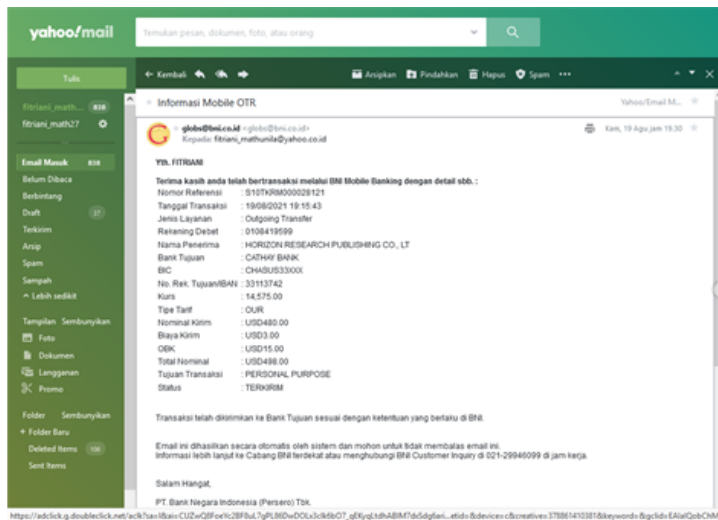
yahoo!mail

Temukan pesan, dokumen, foto, atau orang

Tulis

fitriani_math... 838
fitriani_math27

Email Masuk 838
Belum Dibaca
Berbintang
Draft 37
Terkirim
Arsip
Spam
Sampah
^ Lebih sedikit

Tampilan Sembunyikan
Foto
Dokumen
Langganan
Promo

Folder Sembunyikan
+ Folder Baru
Deleted Items 106
Sent Items

← Kembali Arsipkan Pindahkan Hapus Spam •••

Informasi Mobile OTR Yahoo/Email M...

globs@bni.co.id <globs@bni.co.id>
Kepada: fitriani_mathunila@yahoo.co.id
Kam, 19 Agu jam 19.30

Yth. FITRIANI

Terima kasih anda telah bertransaksi melalui BNI Mobile Banking dengan detail sbb. :

| | |
|---|---|
| Nomor Referensi | : S10TKRM000028121 |
| Tanggal Transaksi | : 19/08/2021 19:15:43 |
| Jenis Layanan | : Outgoing Transfer |
| Rekening Debet | : 0108419599 |
| Nama Penerima | : HORIZON RESEARCH PUBLISHING CO., LT |
| Bank Tujuan | : CATHAY BANK |
| BIC | : CHASUS33XXX |
| No. Rek. Tujuan/IBAN | : 33113742 |
| Kurs | : 14,575.00 |
| Tipe Tarif | : OUR |
| Nominal Kirim | : USD480.00 |
| Biaya Kirim | : USD3.00 |
| OBK | : USD15.00 |
| Total Nominal | : USD498.00 |
| Tujuan Transaksi | : PERSONAL PURPOSE |
| Status | : TERKIRIM |

Transaksi telah dikirimkan ke Bank Tujuan sesuai dengan ketentuan yang berlaku di BNI.

Email ini dihasilkan secara otomatis oleh sistem dan mohon untuk tidak membalas email ini.
Informasi lebih lanjut ke Cabang BNI terdekat atau menghubungi BNI Customer Inquiry di 021-29946099 di jam kerja.

Salam Hangat,

PT. Bank Negara Indonesia (Persero) Tbk.

https://adclick.g.doubleclick.net/aclk?sa=l&ai=CUZwQ8Foe%c2BF8uL7gPL86DwDOLx3c9k6bO7_qEKyqLtdhABIM7dx5dg6ari...etid=&device=c&creative=378861410381&keyword=&gclid=EAIaIQobChM